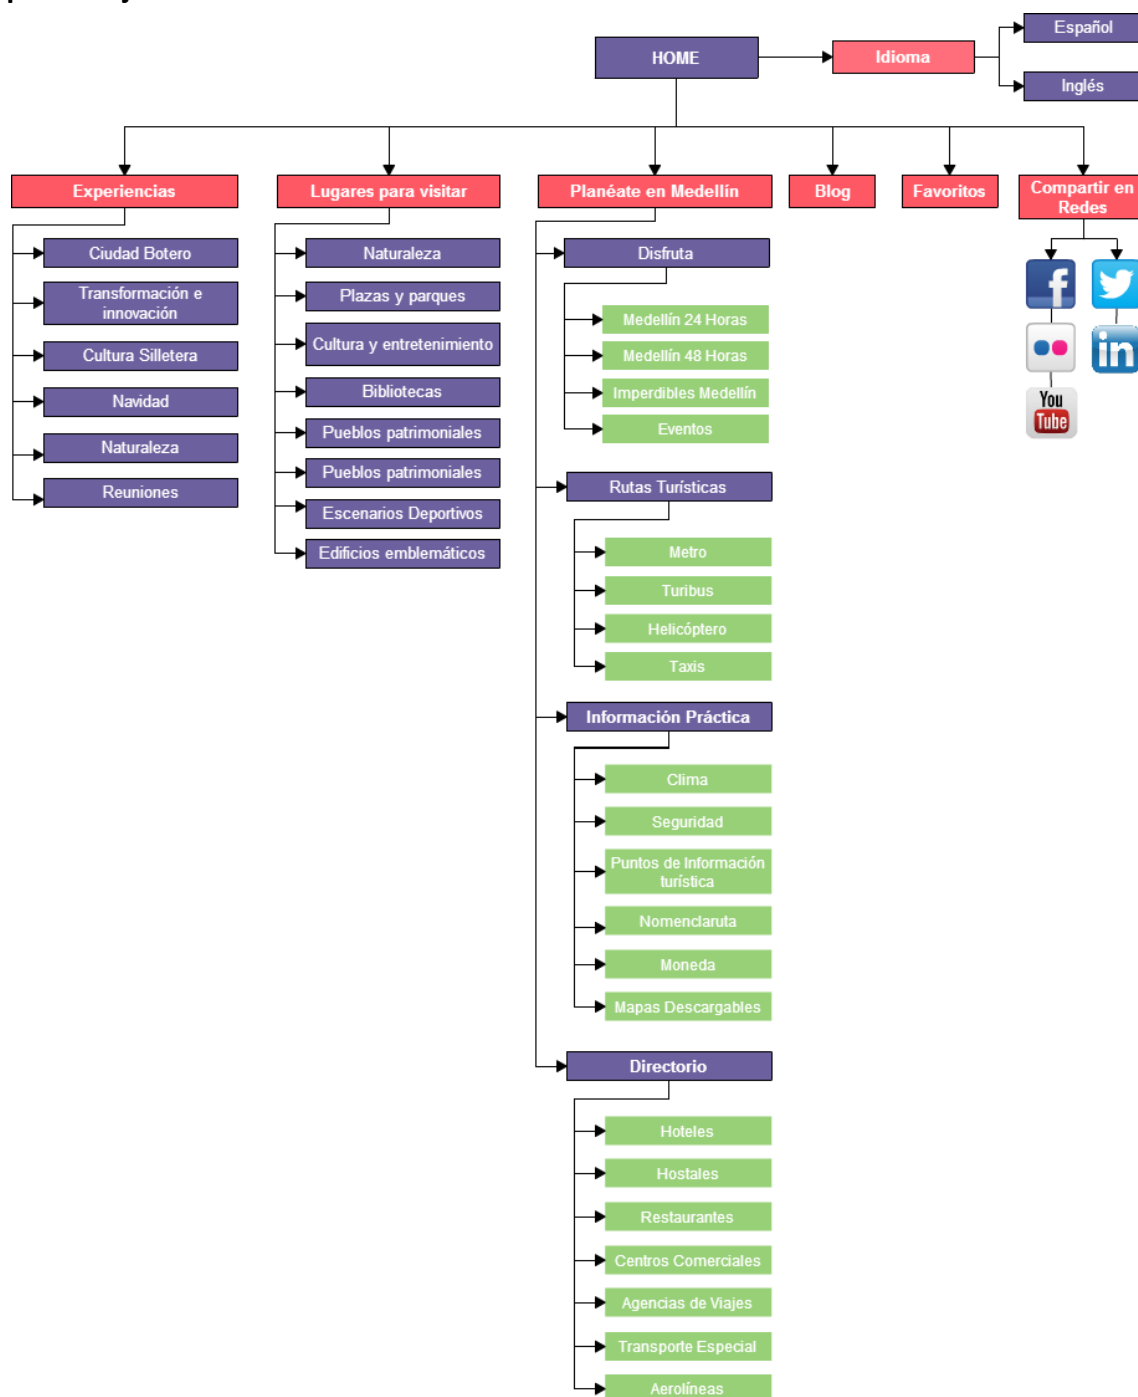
HOME

Idioma

Español

Inglés

Experiencias

Ciudad Botero

Transformación e innovación

Cultura Silletera

Navidad

Naturaleza

Reuniones

Lugares para visitar

Naturaleza

Plazas y parques

Cultura y entretenimiento

Bibliotecas

Pueblos patrimoniales

Pueblos patrimoniales

Escenarios Deportivos

Edificios emblemáticos

Planéate en Medellín

Disfruta

Medellín 24 Horas

Medellín 48 Horas

Imperdibles Medellín

Eventos

Rutas Turísticas

Metro

Turibus

Helicóptero

Taxis

Información Práctica

Clima

Seguridad

Puntos de Información turística

Nomenclaruta

Moneda

Mapas Descargables

Directorio

Hoteles

Hostales

Restaurantes

Centros Comerciales

Agencias de Viajes

Transporte Especial

Aerolíneas

Blog

Favoritos

Compartir en Redes

f

in

You Tube